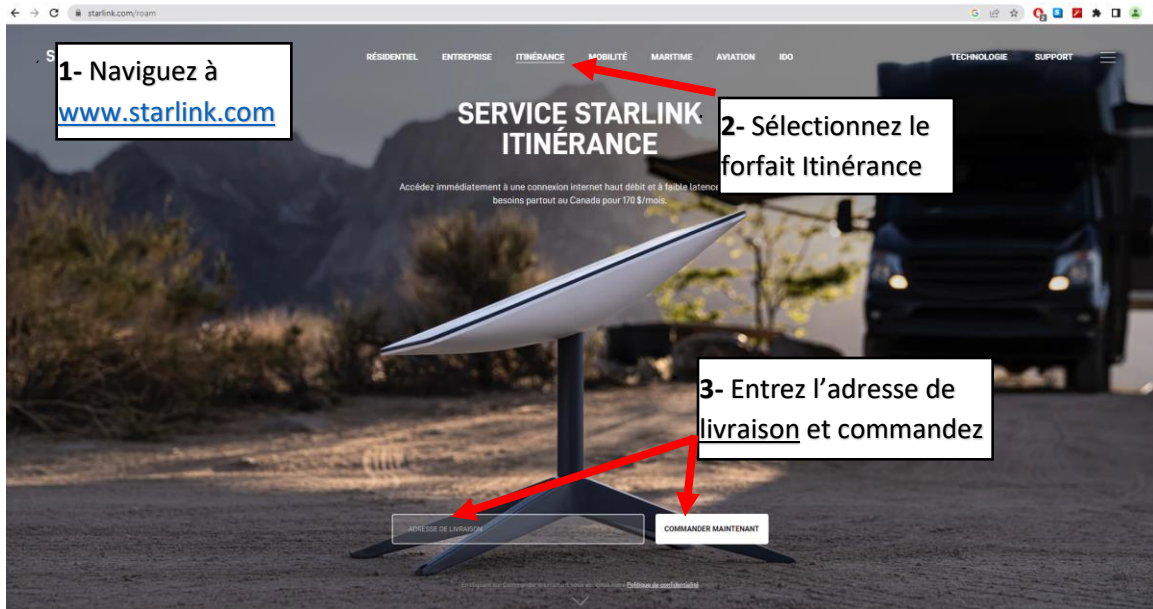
starlink.com/roam

S

RÉSIDENTIEL ENTREPRISE ITINÉRANCE MOBILITÉ MARITIME AVIATION IDO TECHNOLOGIE SUPPORT

1- Naviguez à www.starlink.com

SERVICE STARLINK ITINÉRANCE

2- Sélectionnez le forfait Itinérance

Accédez immédiatement à une connexion internet haut débit et à faible latence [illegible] besoins partout au Canada pour 170 $/mois.

3- Entrez l'adresse de livraison et commandez

ADRESSE DE LIVRAISON

COMMANDER MAINTENANT

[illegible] Politique de confidentialité